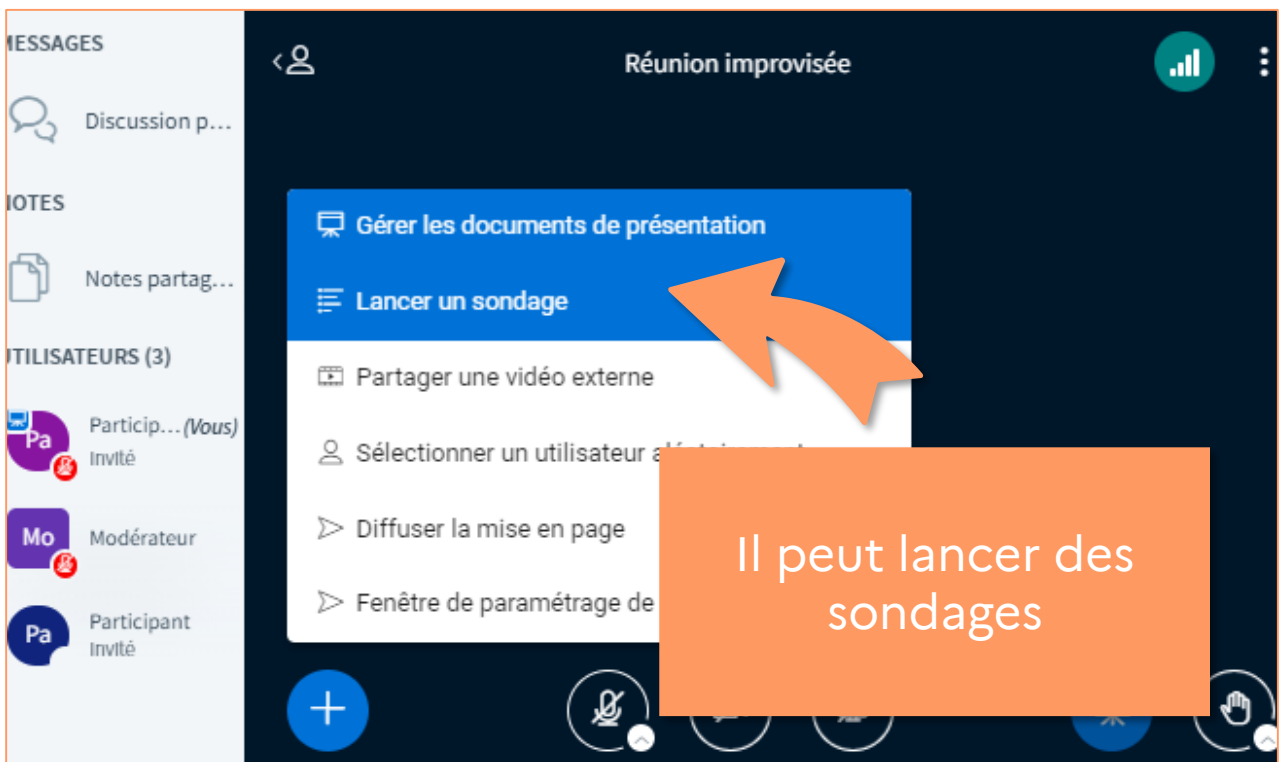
MESSAGES

Discussion p…

NOTES

Notes partag…

UTILISATEURS (3)

Pa Particip… (Vous) Invité

Mo Modérateur

Pa Participant Invité

Réunion improvisée

Gérer les documents de présentation

Lancer un sondage

Partager une vidéo externe

Sélectionner un utilisateur a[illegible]

Diffuser la mise en page

Fenêtre de paramétrage de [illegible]

Il peut lancer des sondages